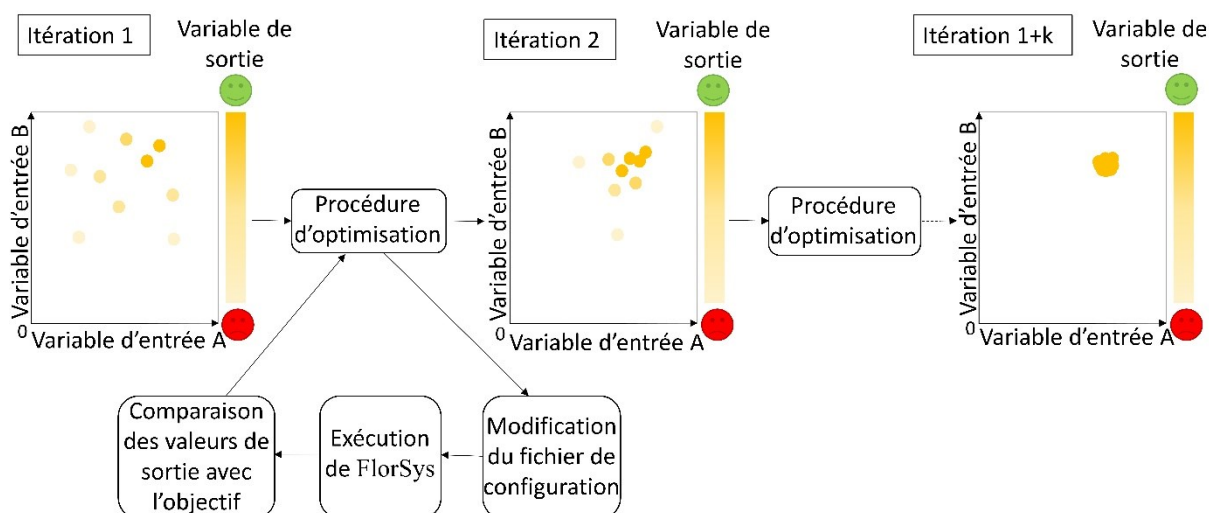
Itération 1

Variable de sortie

Variable d'entrée B

0

Variable d'entrée A

Procédure d'optimisation

Itération 2

Variable de sortie

Variable d'entrée B

0

Variable d'entrée A

Procédure d'optimisation

Itération 1+k

Variable de sortie

Variable d'entrée B

0

Variable d'entrée A

Comparaison des valeurs de sortie avec l'objectif

Exécution de FlorSys

Modification du fichier de configuration